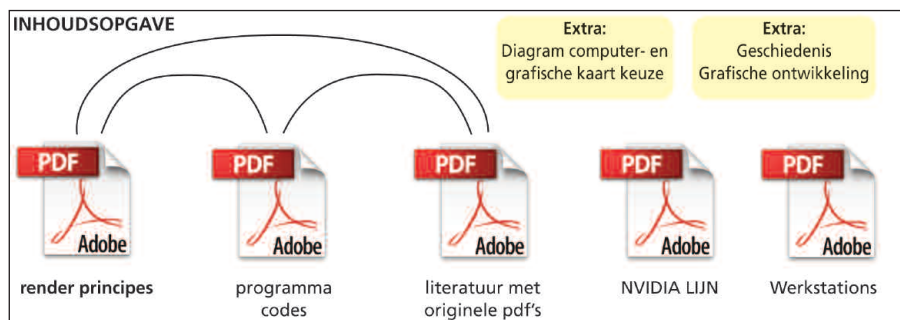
INHOUDSOPGAVE

Extra:
Diagram computer- en grafische kaart keuze

Extra:
Geschiedenis Grafische ontwikkeling

PDF
Adobe
render principes

PDF
Adobe
programma codes

PDF
Adobe
literatuur met originele pdf's

PDF
Adobe
NVIDIA LIJN

PDF
Adobe
Werkstations